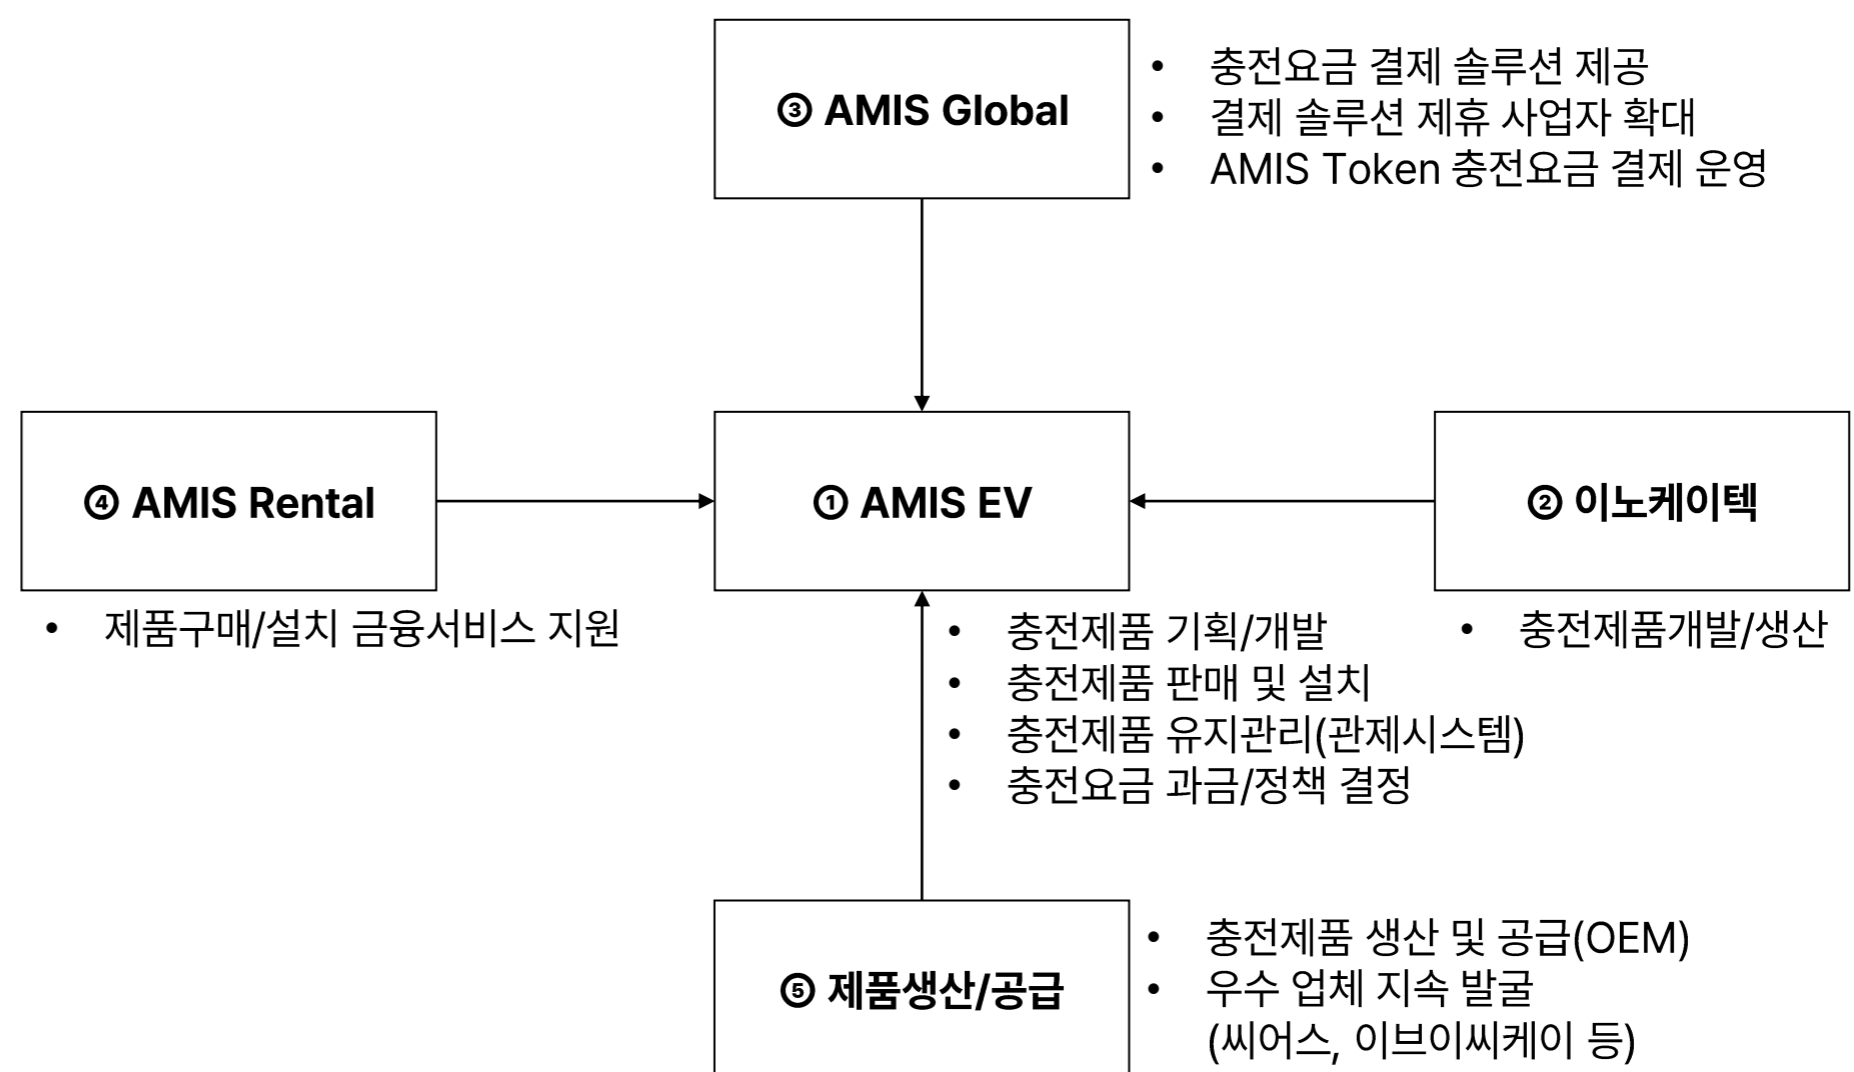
③ AMIS Global

• 충전요금 결제 솔루션 제공
• 결제 솔루션 제휴 사업자 확대
• AMIS Token 충전요금 결제 운영

④ AMIS Rental

• 제품구매/설치 금융서비스 지원

① AMIS EV

• 충전제품 기획/개발
• 충전제품 판매 및 설치
• 충전제품 유지관리(관제시스템)
• 충전요금 과금/정책 결정

② 이노케이텍

• 충전제품개발/생산

⑤ 제품생산/공급

• 충전제품 생산 및 공급(OEM)
• 우수 업체 지속 발굴 (씨어스, 이브이씨케이 등)